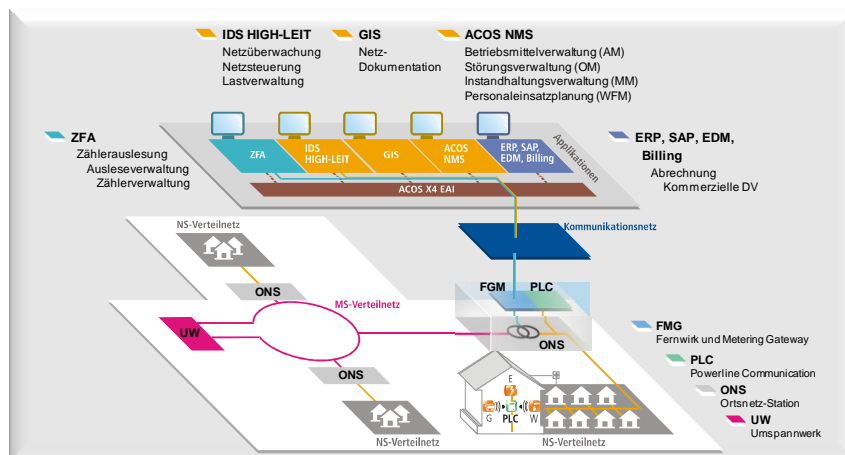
IDS HIGH-LEIT
Netzüberwachung
Netzsteuerung
Lastverwaltung

GIS
Netz-
Dokumentation

ACOS NMS
Betriebsmittelverwaltung (AM)
Störungsverwaltung (OM)
Instandhaltungsverwaltung (MM)
Personaleinsatzplanung (WFM)

ZFA
Zählerauslesung
Ausleseverwaltung
Zählerverwaltung

ERP, SAP, EDM, Billing
Abrechnung
Kommerzielle DV

ZFA
IDS HIGH-LEIT
GIS
ACOS NMS
ERP, SAP, EDM, Billing
Applikationen
ACOS X4 EAI

Kommunikationsnetz

NS-Verteilnetz
ONS
MS-Verteilnetz
UW
ONS
NS-Verteilnetz

FGM
PLC
ONS
E
G
PLC
W
NS-Verteilnetz

FMG
Fernwirk und Metering Gateway

PLC
Powerline Communication

ONS
Ortsnetz-Station

UW
Umspannwerk